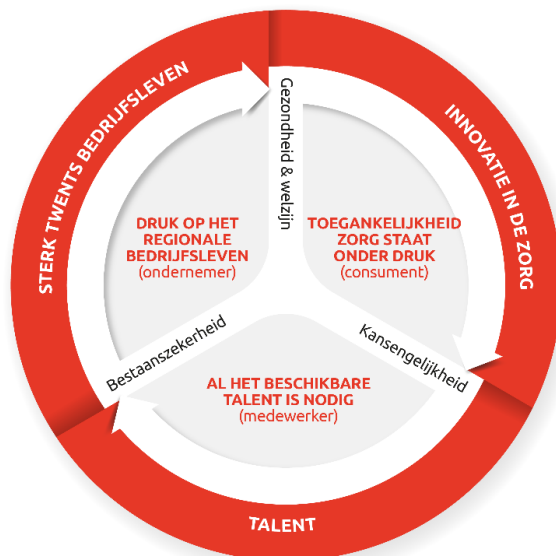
STERK TWENTS BEDRIJFSLEVEN

INNOVATIE IN DE ZORG

TALENT

Gezondheid & welzijn

Kansengelijkheid

Bestaanszekerheid

DRUK OP HET REGIONALE BEDRIJFSLEVEN (ondernemer)

TOEGANKELIJKHEID ZORG STAAT ONDER DRUK (consument)

AL HET BESCHIKBARE TALENT IS NODIG (medewerker)